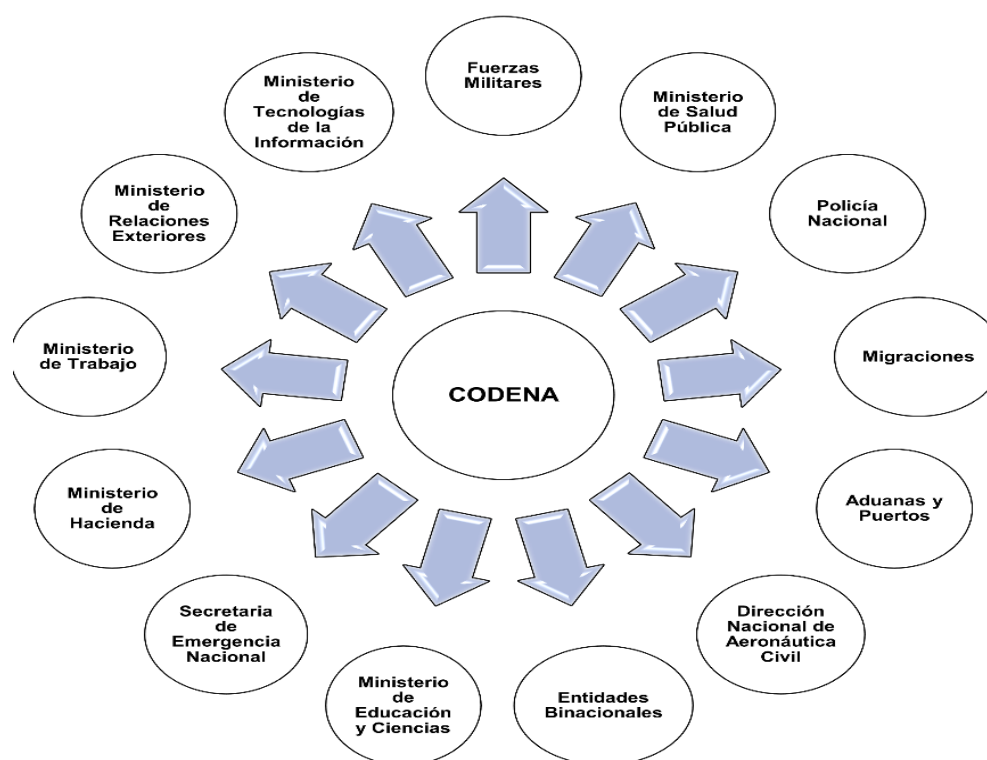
CODENA

Fuerzas Militares

Ministerio de Salud Pública

Policía Nacional

Migraciones

Aduanas y Puertos

Dirección Nacional de Aeronáutica Civil

Entidades Binacionales

Ministerio de Educación y Ciencias

Secretaria de Emergencia Nacional

Ministerio de Hacienda

Ministerio de Trabajo

Ministerio de Relaciones Exteriores

Ministerio de Tecnologías de la Información